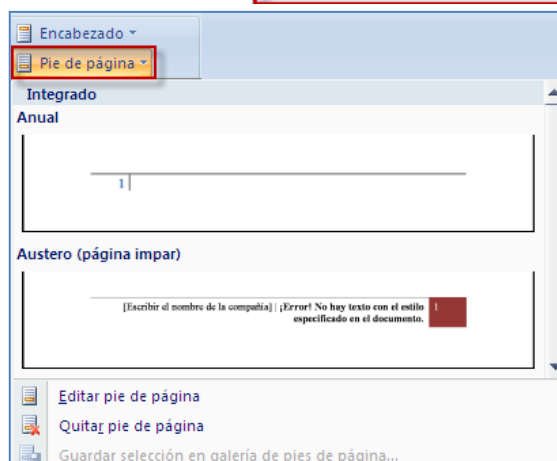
Encabezado

Pie de página

Integrado

Anual

1

Austero (página impar)

[Escribir el nombre de la compañía] | ¡Error! No hay texto con el estilo especificado en el documento.

1

Editar pie de página

Quitar pie de página

Guardar selección en galería de pies de página...